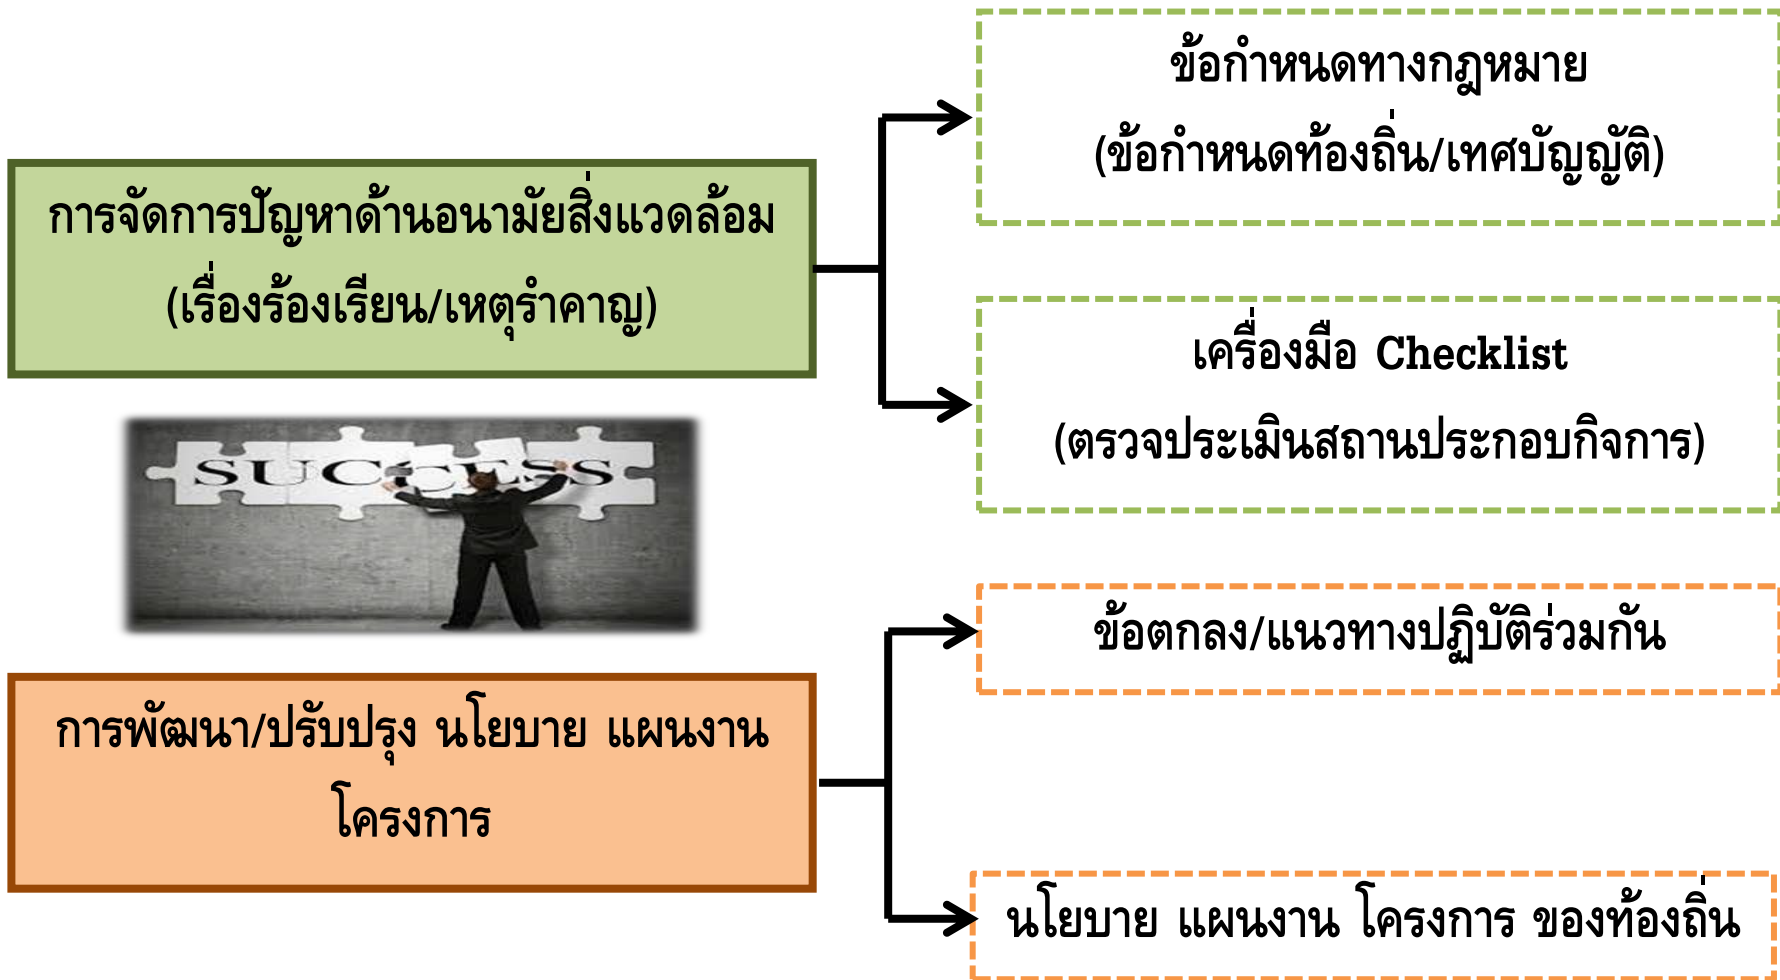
การจัดการปัญหาด้านอนามัยสิ่งแวดล้อม
(เรื่องร้องเรียน/เหตุรำคาญ)

ข้อกำหนดทางกฎหมาย
(ข้อกำหนดท้องถิ่น/เทศบัญญัติ)

เครื่องมือ Checklist
(ตรวจประเมินสถานประกอบกิจการ)

SUCCESS

การพัฒนา/ปรับปรุง นโยบาย แผนงาน โครงการ

ข้อตกลง/แนวทางปฏิบัติร่วมกัน

นโยบาย แผนงาน โครงการ ของท้องถิ่น